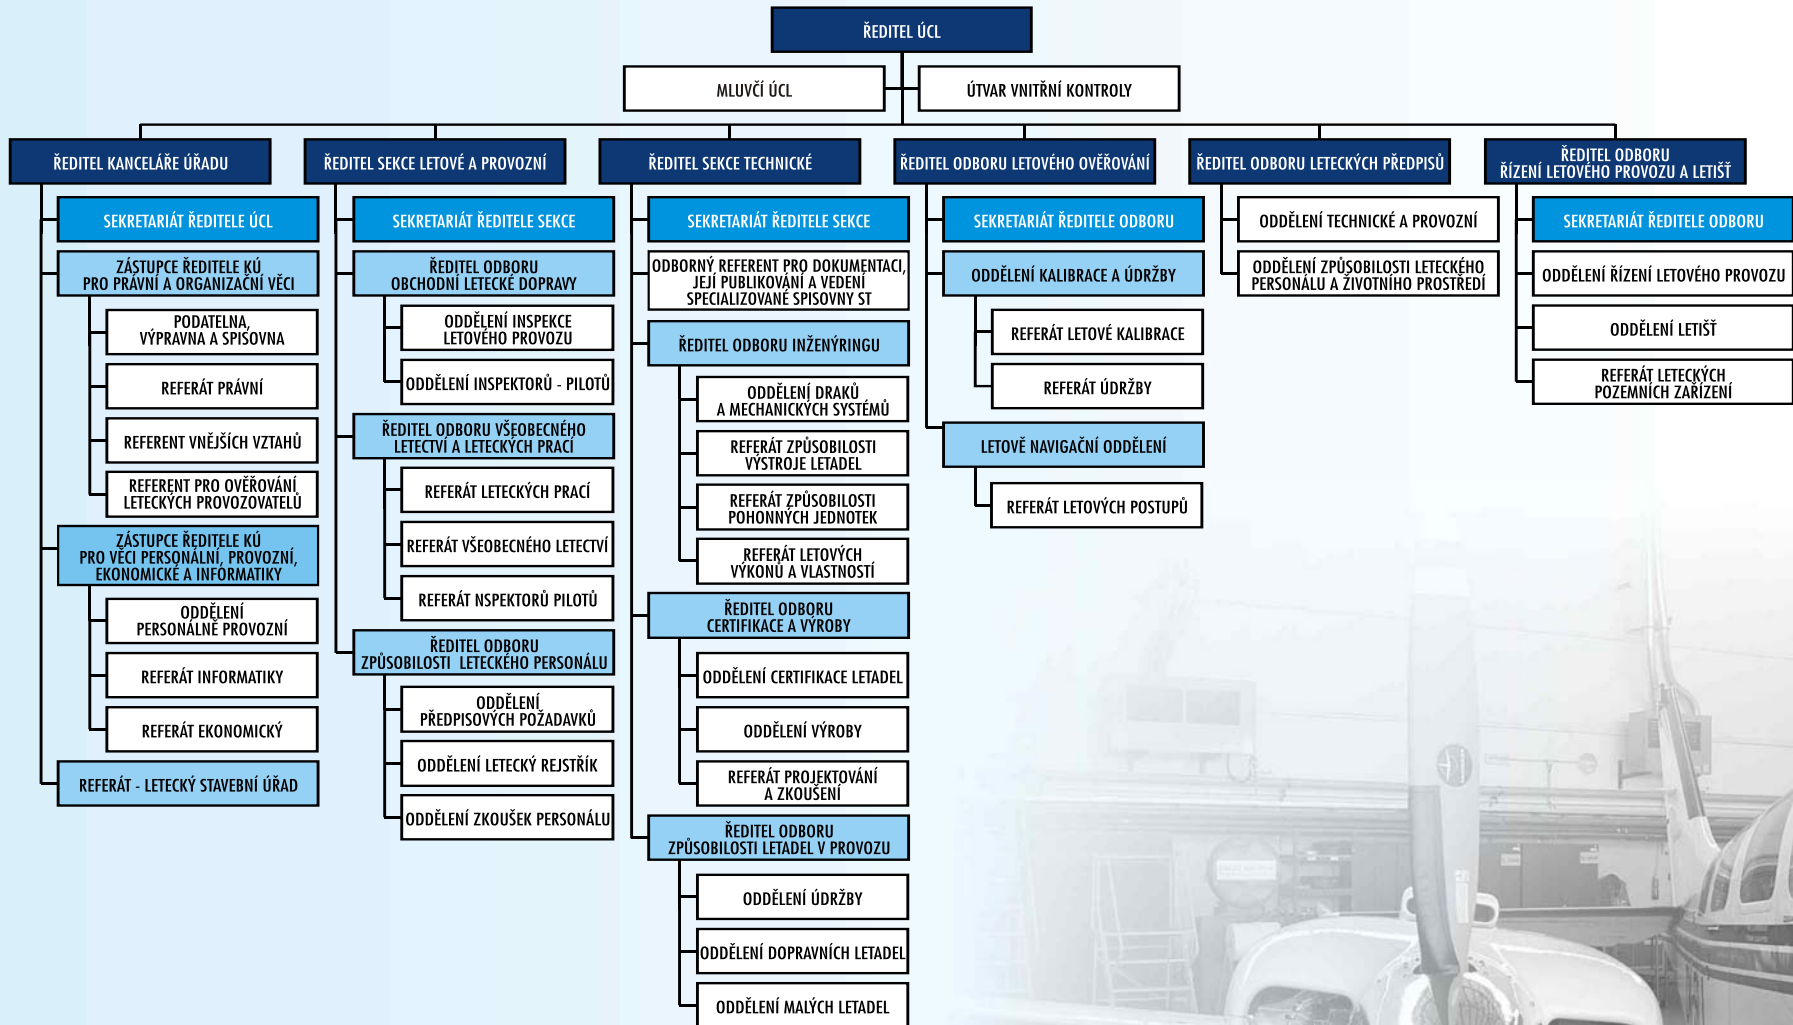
ŘEDITEL ÚCL

MLUVČÍ ÚCL

ÚTVAR VNITŘNÍ KONTROLY

ŘEDITEL KANCELÁŘE ÚŘADU

SEKRETARIÁT ŘEDITELE ÚCL

ZÁSTUPCE ŘEDITELE KÚ PRO PRÁVNÍ A ORGANIZAČNÍ VĚCI

PODATELNA, VÝPRAVNA A SPISOVNA

REFERÁT PRÁVNÍ

REFERENT VNĚJŠÍCH VZTAHŮ

REFERENT PRO OVĚŘOVÁNÍ LETECKÝCH PROVOZOVATELŮ

ZÁSTUPCE ŘEDITELE KÚ PRO VĚCI PERSONÁLNÍ, PROVOZNÍ, EKONOMICKÉ A INFORMATIKY

ODDĚLENÍ PERSONÁLNĚ PROVOZNÍ

REFERÁT INFORMATIKY

REFERÁT EKONOMICKÝ

REFERÁT - LETECKÝ STAVEBNÍ ÚŘAD

ŘEDITEL SEKCE LETOVÉ A PROVOZNÍ

SEKRETARIÁT ŘEDITELE SEKCE

ŘEDITEL ODBORU OBCHODNÍ LETECKÉ DOPRAVY

ODDĚLENÍ INSPEKCE LETOVÉHO PROVOZU

ODDĚLENÍ INSPEKTORŮ - PILOTŮ

ŘEDITEL ODBORU VŠEOBECNÉHO LETECTVÍ A LETECKÝCH PRACÍ

REFERÁT LETECKÝCH PRACÍ

REFERÁT VŠEOBECNÉHO LETECTVÍ

REFERÁT NSPEKTORŮ PILOTŮ

ŘEDITEL ODBORU ZPŮSOBILOSTI LETECKÉHO PERSONÁLU

ODDĚLENÍ PŘEDPISOVÝCH POŽADAVKŮ

ODDĚLENÍ LETECKÝ REJSTŘÍK

ODDĚLENÍ ZKOUŠEK PERSONÁLU

ŘEDITEL SEKCE TECHNICKÉ

SEKRETARIÁT ŘEDITELE SEKCE

ODBORNÝ REFERENT PRO DOKUMENTACI, JEJÍ PUBLIKOVÁNÍ A VEDENÍ SPECIALIZOVANÉ SPISOVNY ST

ŘEDITEL ODBORU INŽENÝRINGU

ODDĚLENÍ DRAKŮ A MECHANICKÝCH SYSTÉMŮ

REFERÁT ZPŮSOBILOSTI VÝSTROJE LETADEL

REFERÁT ZPŮSOBILOSTI POHONNÝCH JEDNOTEK

REFERÁT LETOVÝCH VÝKONŮ A VLASTNOSTÍ

ŘEDITEL ODBORU CERTIFIKACE A VÝROBY

ODDĚLENÍ CERTIFIKACE LETADEL

ODDĚLENÍ VÝROBY

REFERÁT PROJEKTOVÁNÍ A ZKOUŠENÍ

ŘEDITEL ODBORU ZPŮSOBILOSTI LETADEL V PROVOZU

ODDĚLENÍ ÚDRŽBY

ODDĚLENÍ DOPRAVNÍCH LETADEL

ODDĚLENÍ MALÝCH LETADEL

ŘEDITEL ODBORU LETOVÉHO OVĚŘOVÁNÍ

SEKRETARIÁT ŘEDITELE ODBORU

ODDĚLENÍ KALIBRACE A ÚDRŽBY

REFERÁT LETOVÉ KALIBRACE

REFERÁT ÚDRŽBY

LETOVĚ NAVIGAČNÍ ODDĚLENÍ

REFERÁT LETOVÝCH POSTUPŮ

ŘEDITEL ODBORU LETECKÝCH PŘEDPISŮ

ODDĚLENÍ TECHNICKÉ A PROVOZNÍ

ODDĚLENÍ ZPŮSOBILOSTI LETECKÉHO PERSONÁLU A ŽIVOTNÍHO PROSTŘEDÍ

ŘEDITEL ODBORU ŘÍZENÍ LETOVÉHO PROVOZU A LETIŠŤ

SEKRETARIÁT ŘEDITELE ODBORU

ODDĚLENÍ ŘÍZENÍ LETOVÉHO PROVOZU

ODDĚLENÍ LETIŠŤ

REFERÁT LETECKÝCH POZEMNÍCH ZAŘÍZENÍ